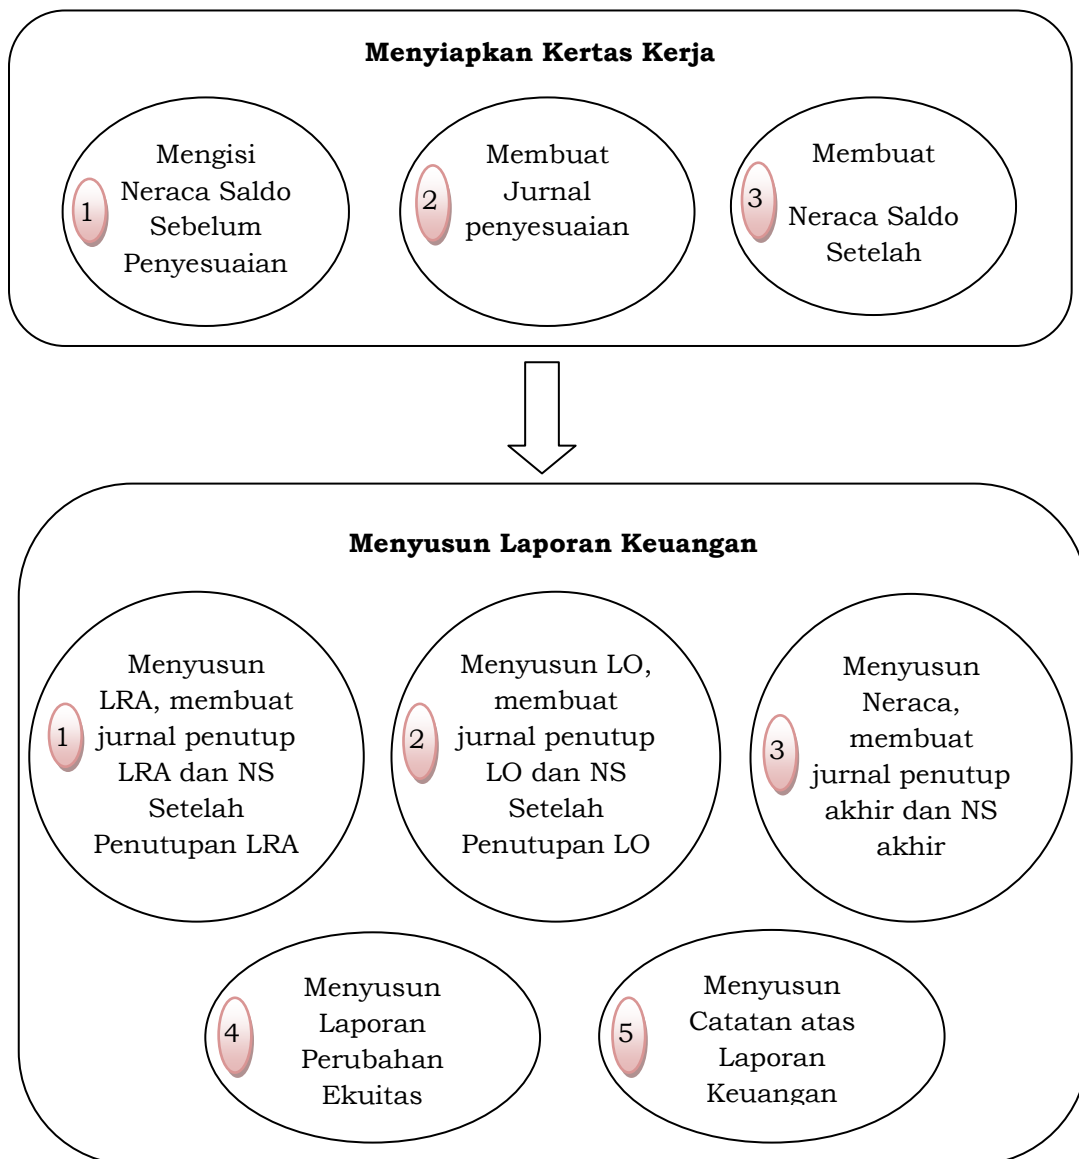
Menyiapkan Kertas Kerja

1 Mengisi Neraca Saldo Sebelum Penyesuaian

2 Membuat Jurnal penyesuaian

3 Membuat Neraca Saldo Setelah

Menyusun Laporan Keuangan

1 Menyusun LRA, membuat jurnal penutup LRA dan NS Setelah Penutupan LRA

2 Menyusun LO, membuat jurnal penutup LO dan NS Setelah Penutupan LO

3 Menyusun Neraca, membuat jurnal penutup akhir dan NS akhir

4 Menyusun Laporan Perubahan Ekuitas

5 Menyusun Catatan atas Laporan Keuangan